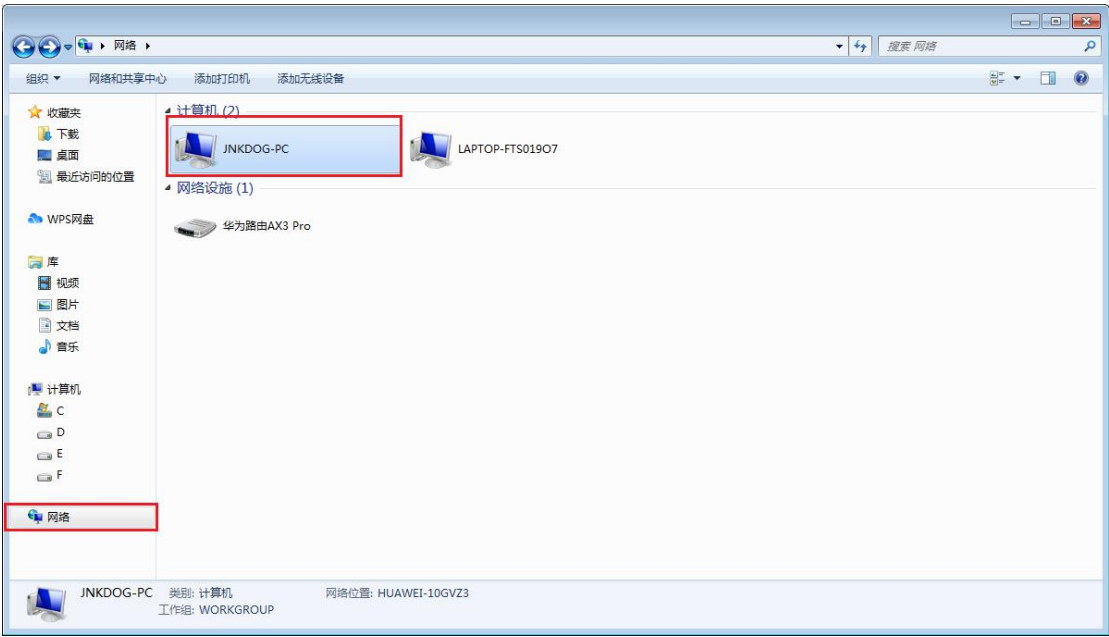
网络 ▸

搜索 网络

组织 ▾ 网络和共享中心 添加打印机 添加无线设备

收藏夹
下载
桌面
最近访问的位置

WPS网盘

库
视频
图片
文档
音乐

计算机
C
D
E
F

网络

计算机 (2)

JNKDOG-PC

LAPTOP-FTS019O7

网络设施 (1)

华为路由AX3 Pro

JNKDOG-PC 类别: 计算机 网络位置: HUAWEI-10GVZ3
工作组: WORKGROUP